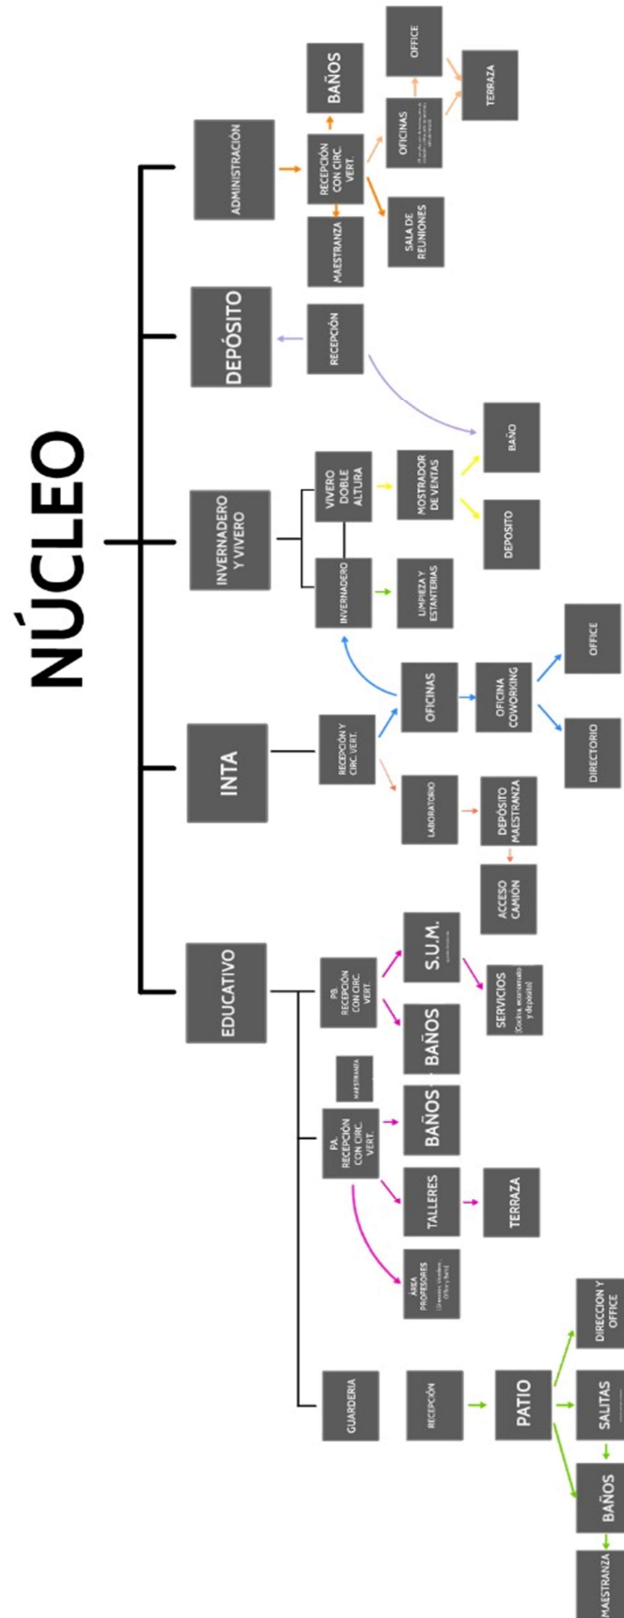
NÚCLEO

ADMINISTRACIÓN
RECEPCIÓN CON CIRC. VERT.
BAÑOS
OFICINAS
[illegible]
OFFICE
TERRAZA
MAESTRANZA
SALA DE REUNIONES

DEPÓSITO
RECEPCIÓN
BAÑO

INVERNADERO Y VIVERO
VIVERO DOBLE ALTURA
MOSTRADOR DE VENTAS
DEPOSITO
INVERNADERO
LIMPIEZA Y ESTANTERIAS

INTA
RECEPCIÓN Y CIRC. VERT.
OFICINAS
OFICINA COWORKING
OFFICE
DIRECTORIO
LABORATORIO
DEPÓSITO MAESTRANZA
ACCESO CAMION

EDUCATIVO
PB. RECEPCIÓN CON CIRC. VERT.
S.U.M.
SERVICIOS (Cocina, maestranza y depósito)
BAÑOS
MAESTRANZA
PA. RECEPCIÓN CON CIRC. VERT.
BAÑOS
TALLERES
TERRAZA
ÁREA PROFESORES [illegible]

GUARDERIA
RECEPCIÓN
PATIO
DIRECCION Y OFFICE
SALITAS
BAÑOS
MAESTRANZA